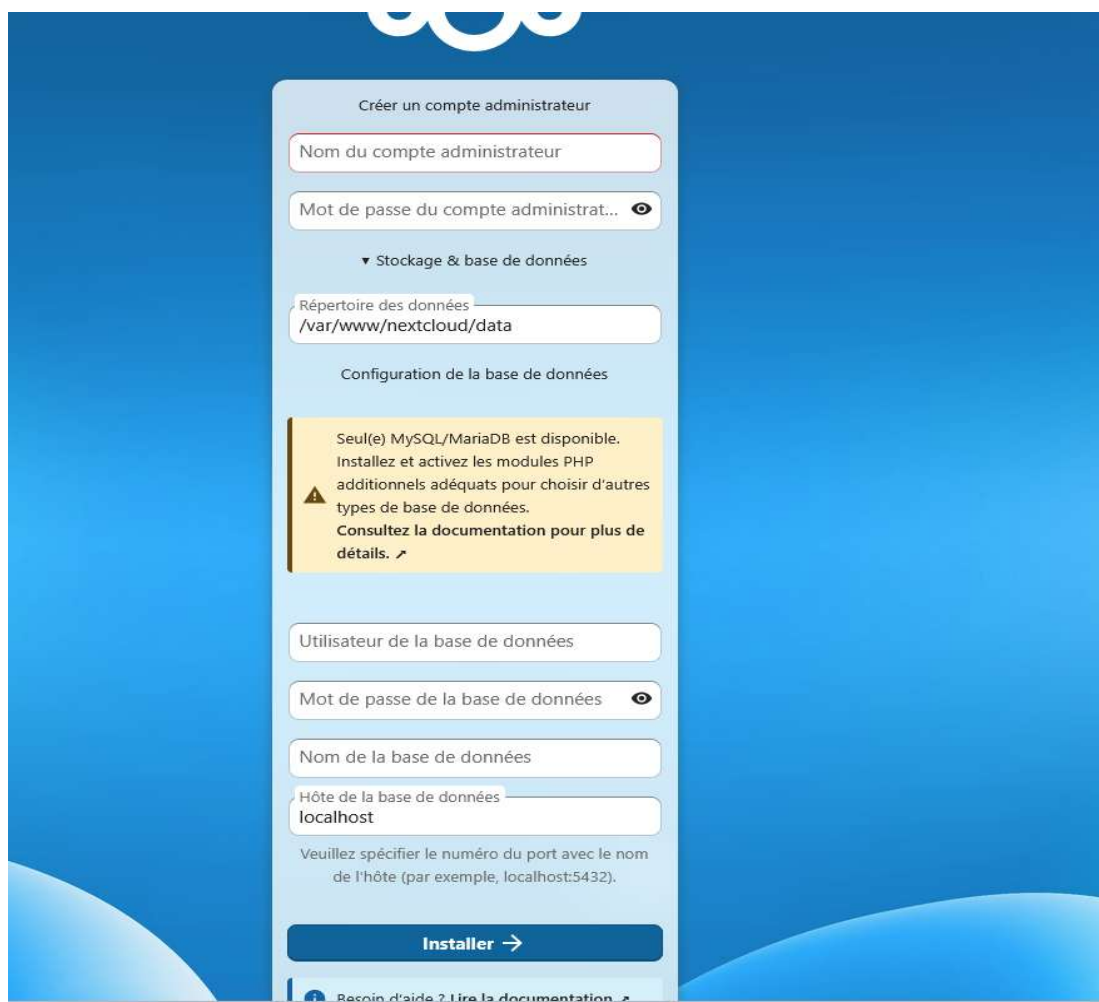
Créer un compte administrateur

Nom du compte administrateur

Mot de passe du compte administrat...

▾ Stockage & base de données

Répertoire des données
/var/www/nextcloud/data

Configuration de la base de données

Seul(e) MySQL/MariaDB est disponible. Installez et activez les modules PHP additionnels adéquats pour choisir d'autres types de base de données.
**Consultez la documentation pour plus de détails. ↗**

Utilisateur de la base de données

Mot de passe de la base de données

Nom de la base de données

Hôte de la base de données
localhost

Veuillez spécifier le numéro du port avec le nom de l'hôte (par exemple, localhost:5432).

Installer →

Besoin d'aide ? Lire la documentation ↗